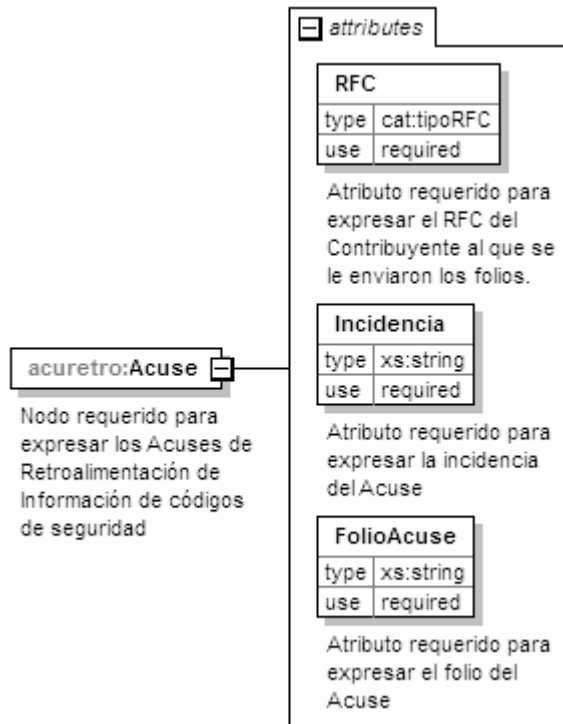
attributes

RFC

| type | cat:tipoRFC |
|---|---|
| use | required |

Atributo requerido para expresar el RFC del Contribuyente al que se le enviaron los folios.

acuretro:Acuse

Nodo requerido para expresar los Acuses de Retroalimentación de Información de códigos de seguridad

Incidencia

| type | xs:string |
|---|---|
| use | required |

Atributo requerido para expresar la incidencia del Acuse

FolioAcuse

| type | xs:string |
|---|---|
| use | required |

Atributo requerido para expresar el folio del Acuse